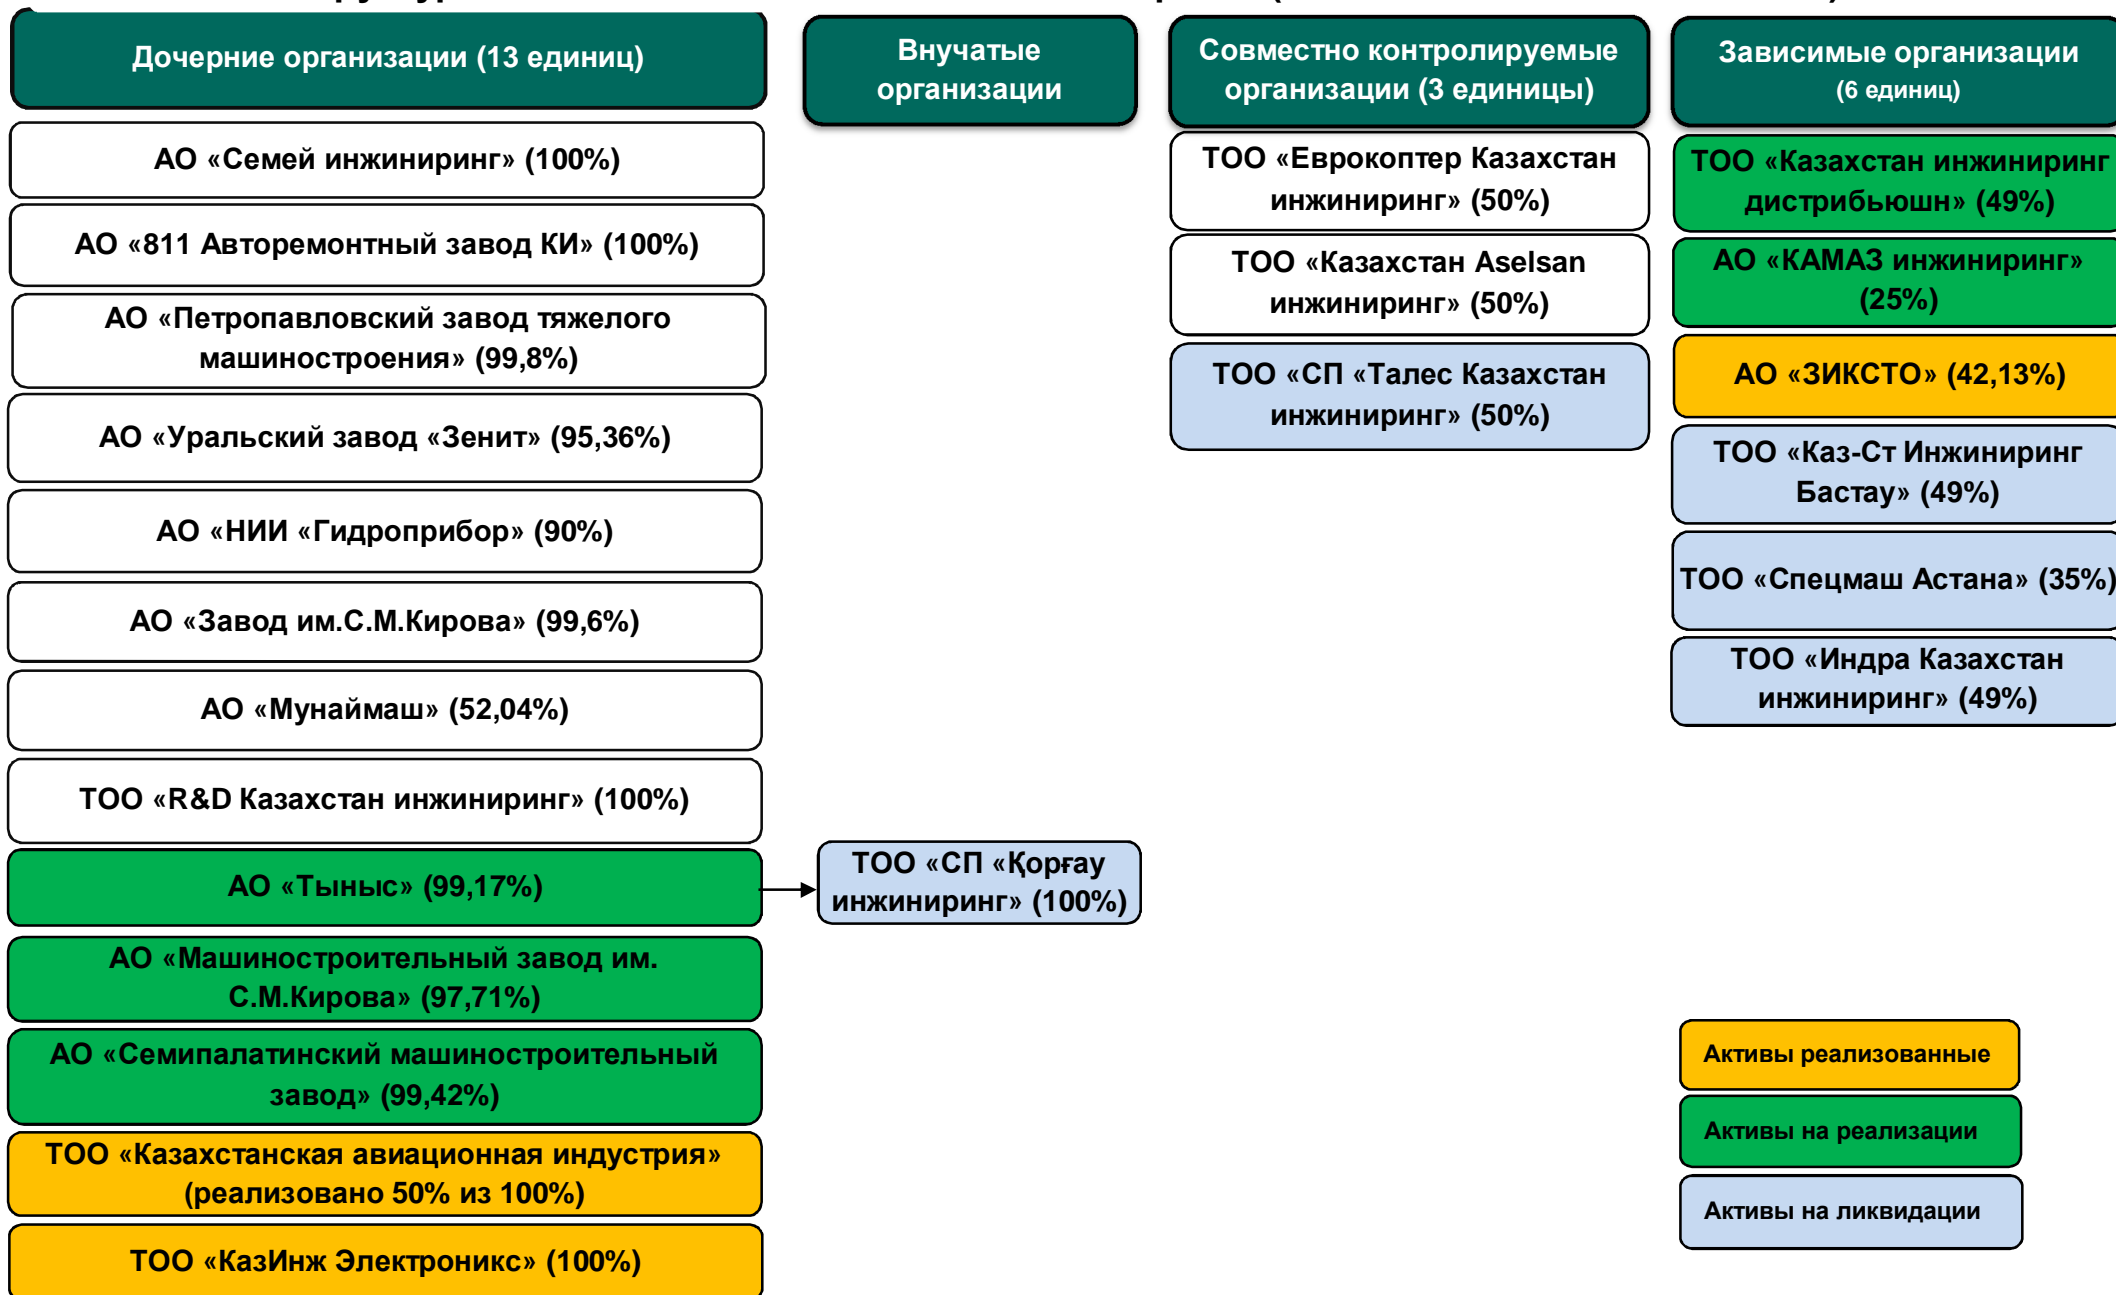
Дочерние организации (13 единиц)

АО «Семей инжиниринг» (100%)

АО «811 Авторемонтный завод КИ» (100%)

АО «Петропавловский завод тяжелого машиностроения» (99,8%)

АО «Уральский завод «Зенит» (95,36%)

АО «НИИ «Гидроприбор» (90%)

АО «Завод им.С.М.Кирова» (99,6%)

АО «Мунаймаш» (52,04%)

ТОО «R&D Казахстан инжиниринг» (100%)

АО «Тыныс» (99,17%)

АО «Машиностроительный завод им. С.М.Кирова» (97,71%)

АО «Семипалатинский машиностроительный завод» (99,42%)

ТОО «Казахстанская авиационная индустрия» (реализовано 50% из 100%)

ТОО «КазИнж Электроникс» (100%)

Внучатые организации

ТОО «СП «Қорғау инжиниринг» (100%)

Совместно контролируемые организации (3 единицы)

ТОО «Еврокоптер Казахстан инжиниринг» (50%)

ТОО «Казахстан Aselsan инжиниринг» (50%)

ТОО «СП «Талес Казахстан инжиниринг» (50%)

Зависимые организации (6 единиц)

ТОО «Казахстан инжиниринг дистрибьюшн» (49%)

АО «КАМАЗ инжиниринг» (25%)

АО «ЗИКСТО» (42,13%)

ТОО «Каз-Ст Инжиниринг Бастау» (49%)

ТОО «Спецмаш Астана» (35%)

ТОО «Индра Казахстан инжиниринг» (49%)

Активы реализованные

Активы на реализации

Активы на ликвидации